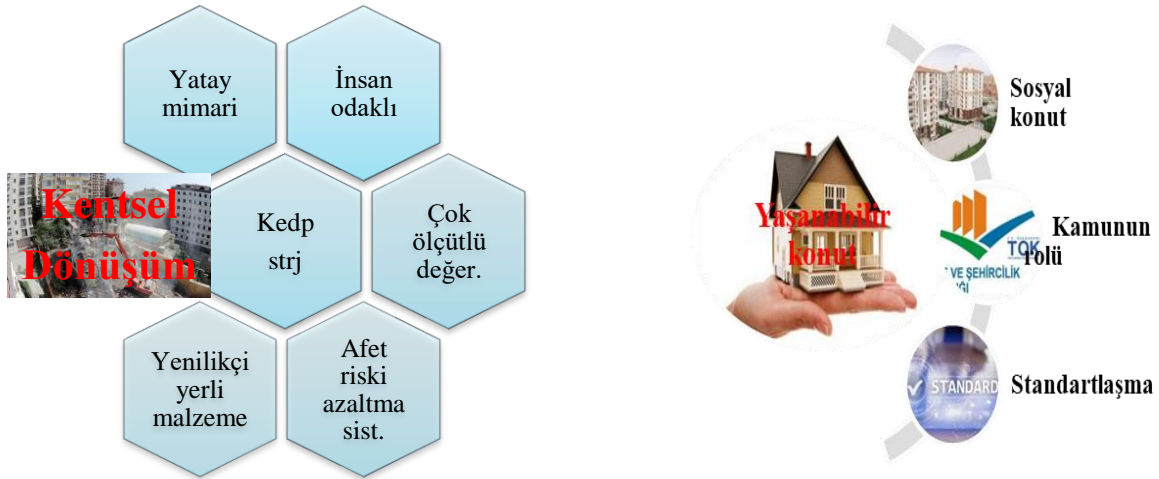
Yatay mimari

İnsan odaklı

Kentsel Dönüşüm

Kedp strj

Çok ölçütlü değer.

Yenilikçi yerli malzeme

Afet riski azaltma sist.

Sosyal konut

Yaşanabilir konut

TOKİ

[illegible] VE ŞEHİRCİLİK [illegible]

Kamunun rolü

STANDARD

Standartlaşma